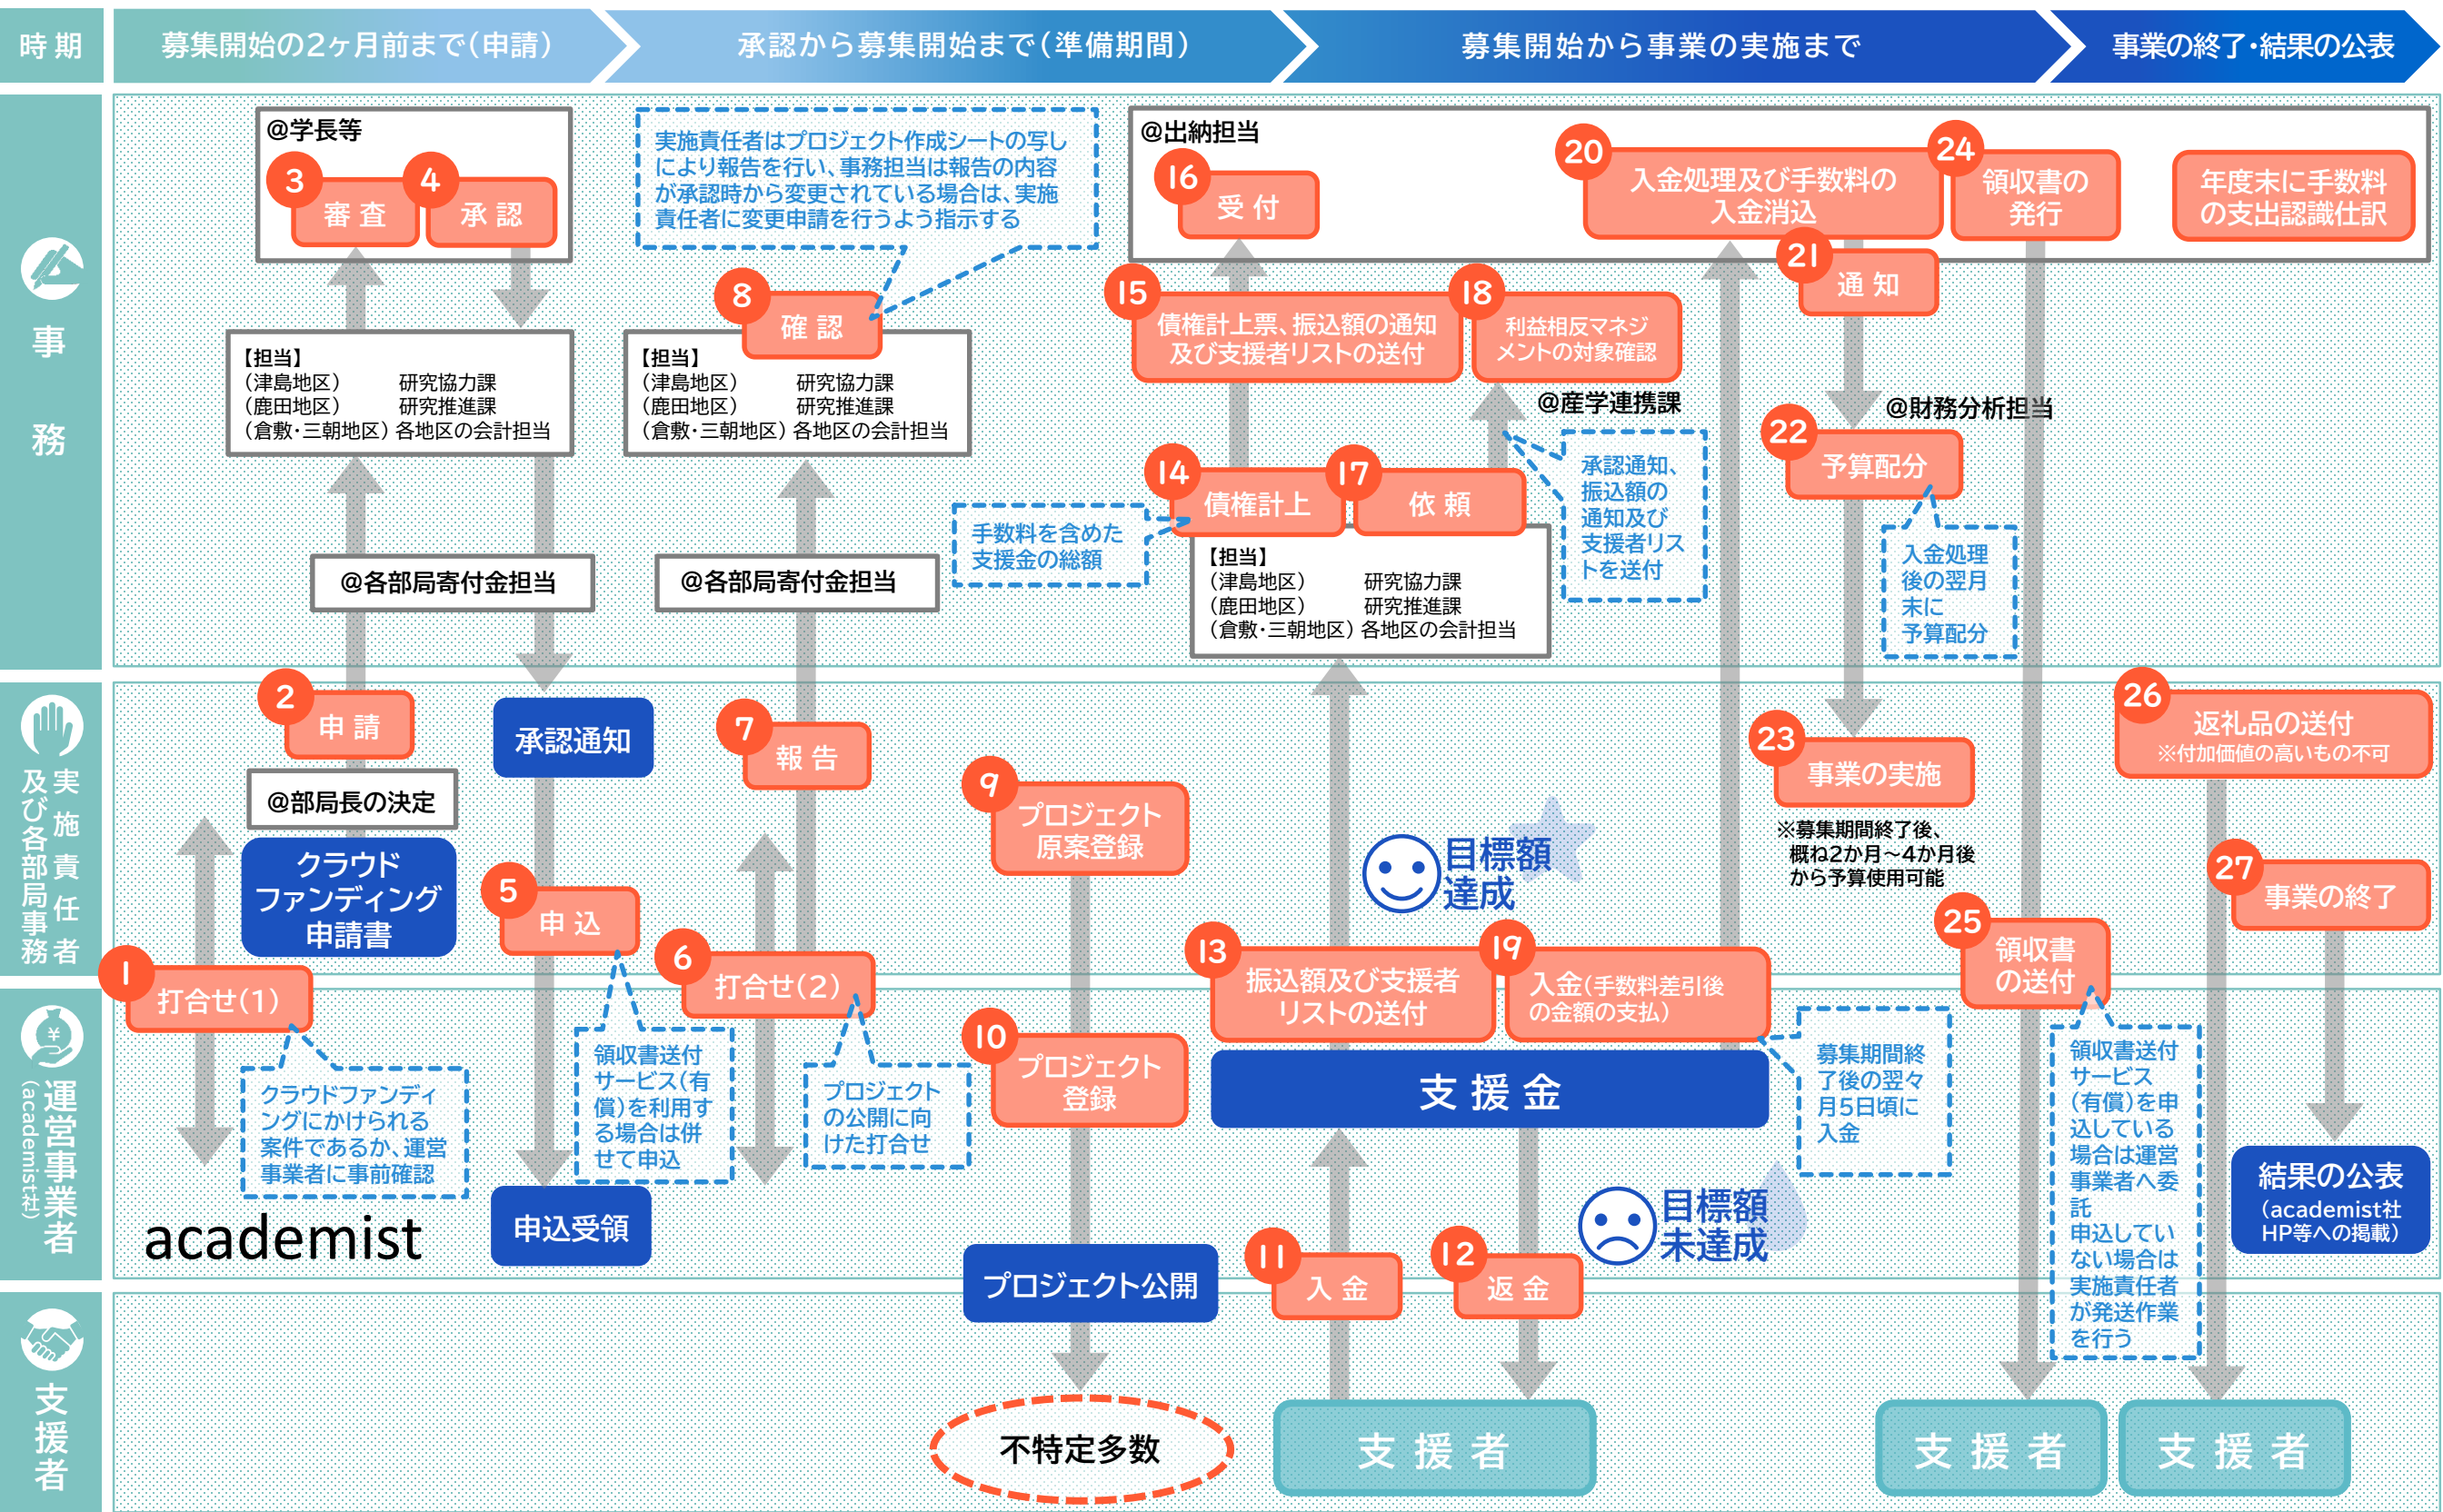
時期
募集開始の2ヶ月前まで(申請)
承認から募集開始まで(準備期間)
募集開始から事業の実施まで
事業の終了・結果の公表

事務

@学長等
3 審査
4 承認

実施責任者はプロジェクト作成シートの写しにより報告を行い、事務担当は報告の内容が承認時から変更されている場合は、実施責任者に変更申請を行うよう指示する

8 確認

【担当】
(津島地区) 研究協力課
(鹿田地区) 研究推進課
(倉敷・三朝地区) 各地区の会計担当

【担当】
(津島地区) 研究協力課
(鹿田地区) 研究推進課
(倉敷・三朝地区) 各地区の会計担当

@各部局寄付金担当
@各部局寄付金担当

@出納担当
16 受付
20 入金処理及び手数料の入金消込
24 領収書の発行
年度末に手数料の支出認識仕訳
21 通知
15 債権計上票、振込額の通知及び支援者リストの送付
18 利益相反マネジメントの対象確認
@産学連携課
@財務分析担当
22 予算配分
14 債権計上
17 依頼
手数料を含めた支援金の総額
承認通知、振込額の通知及び支援者リストを送付
入金処理後の翌月末に予算配分

【担当】
(津島地区) 研究協力課
(鹿田地区) 研究推進課
(倉敷・三朝地区) 各地区の会計担当

実施責任者及び各部局事務

2 申請
@部局長の決定
クラウドファンディング申請書
承認通知
7 報告
5 申込
6 打合せ(2)
9 プロジェクト原案登録
目標額達成
13 振込額及び支援者リストの送付
19 入金(手数料差引後の金額の支払)
23 事業の実施
※募集期間終了後、概ね2か月～4か月後から予算使用可能
26 返礼品の送付 ※付加価値の高いもの不可
27 事業の終了
25 領収書の送付
1 打合せ(1)

運営事業者(academist社)

クラウドファンディングにかけられる案件であるか、運営事業者に事前確認
領収書送付サービス(有償)を利用する場合は併せて申込
プロジェクトの公開に向けた打合せ
10 プロジェクト登録
支援金
募集期間終了後の翌々月5日頃に入金
領収書送付サービス(有償)を申込している場合は運営事業者へ委託
申込していない場合は実施責任者が発送作業を行う
academist
申込受領
プロジェクト公開
11 入金
12 返金
目標額未達成
結果の公表 (academist社HP等への掲載)

支援者

不特定多数
支援者
支援者
支援者